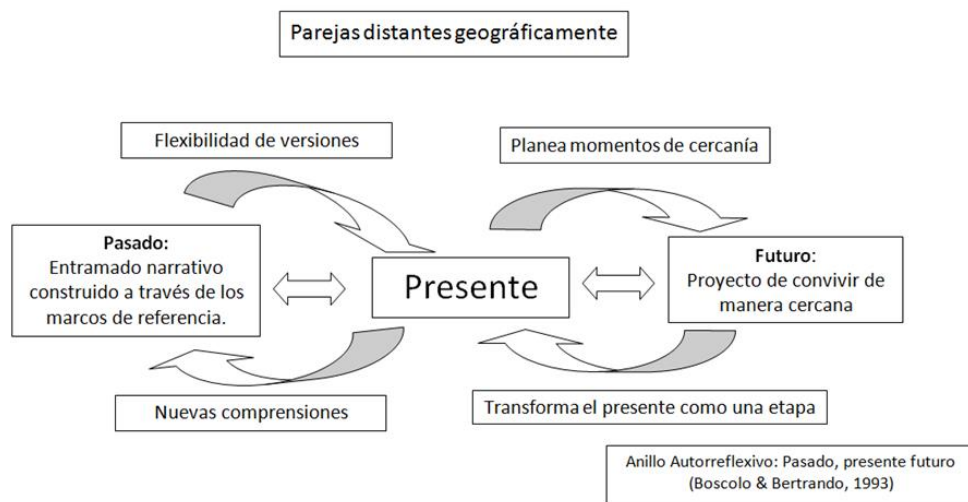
Parejas distantes geográficamente

Flexibilidad de versiones

Planea momentos de cercanía

Pasado:
Entramado narrativo construido a través de los marcos de referencia.

Presente

Futuro:
Proyecto de convivir de manera cercana

Nuevas comprensiones

Transforma el presente como una etapa

Anillo Autorreflexivo: Pasado, presente futuro
(Boscolo & Bertrando, 1993)